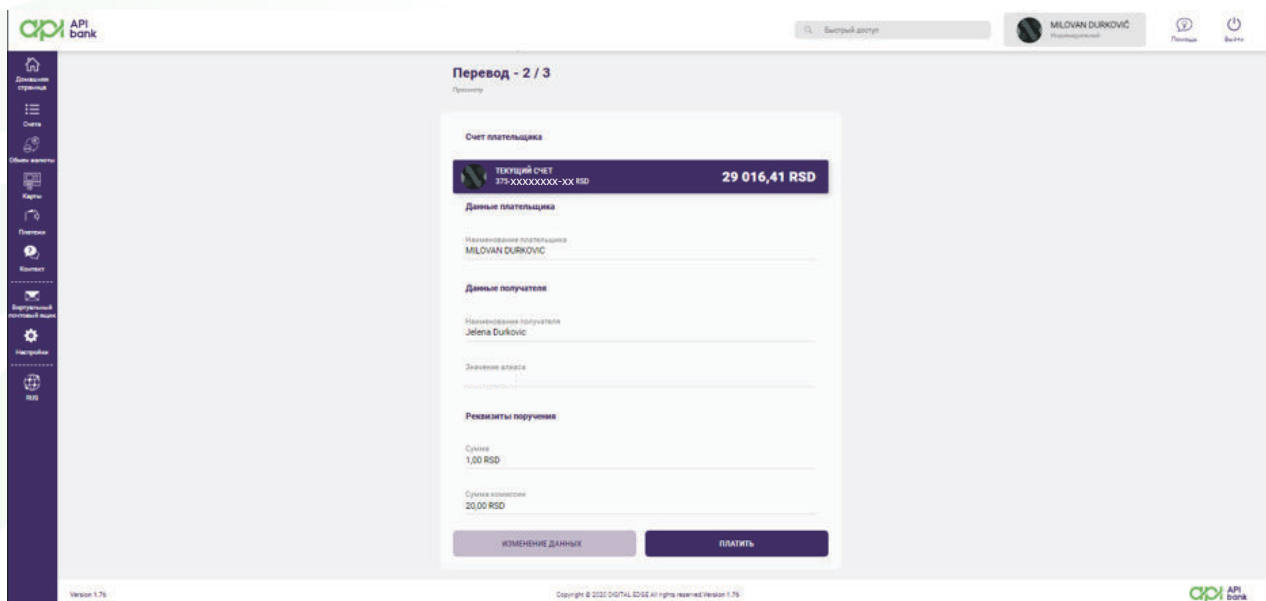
API bank

Быстрый доступ

MILOVAN DURKOVIĆ
Индивидуальный

Помощь

Выйти

Домашняя страница

Счета

Обмен валюты

Карты

Платежи

Контакт

Виртуальный почтовый ящик

Настройки

RUS

Перевод - 2 / 3

Просмотр

Счет плательщика

ТЕКУЩИЙ СЧЕТ
375-XXXXXXXX-XX RSD

29 016,41 RSD

Данные плательщика

Наименование плательщика
MILOVAN DURKOVIC

Данные получателя

Наименование получателя
Jelena Durkovic

Значение алиаса

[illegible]

Реквизиты поручения

Сумма
1,00 RSD

Сумма комиссии
20,00 RSD

ИЗМЕНЕНИЕ ДАННЫХ

ПЛАТИТЬ

Version 1.76

Copyright © 2020 DIGITAL EDGE All rights reserved.Version 1.76

API bank